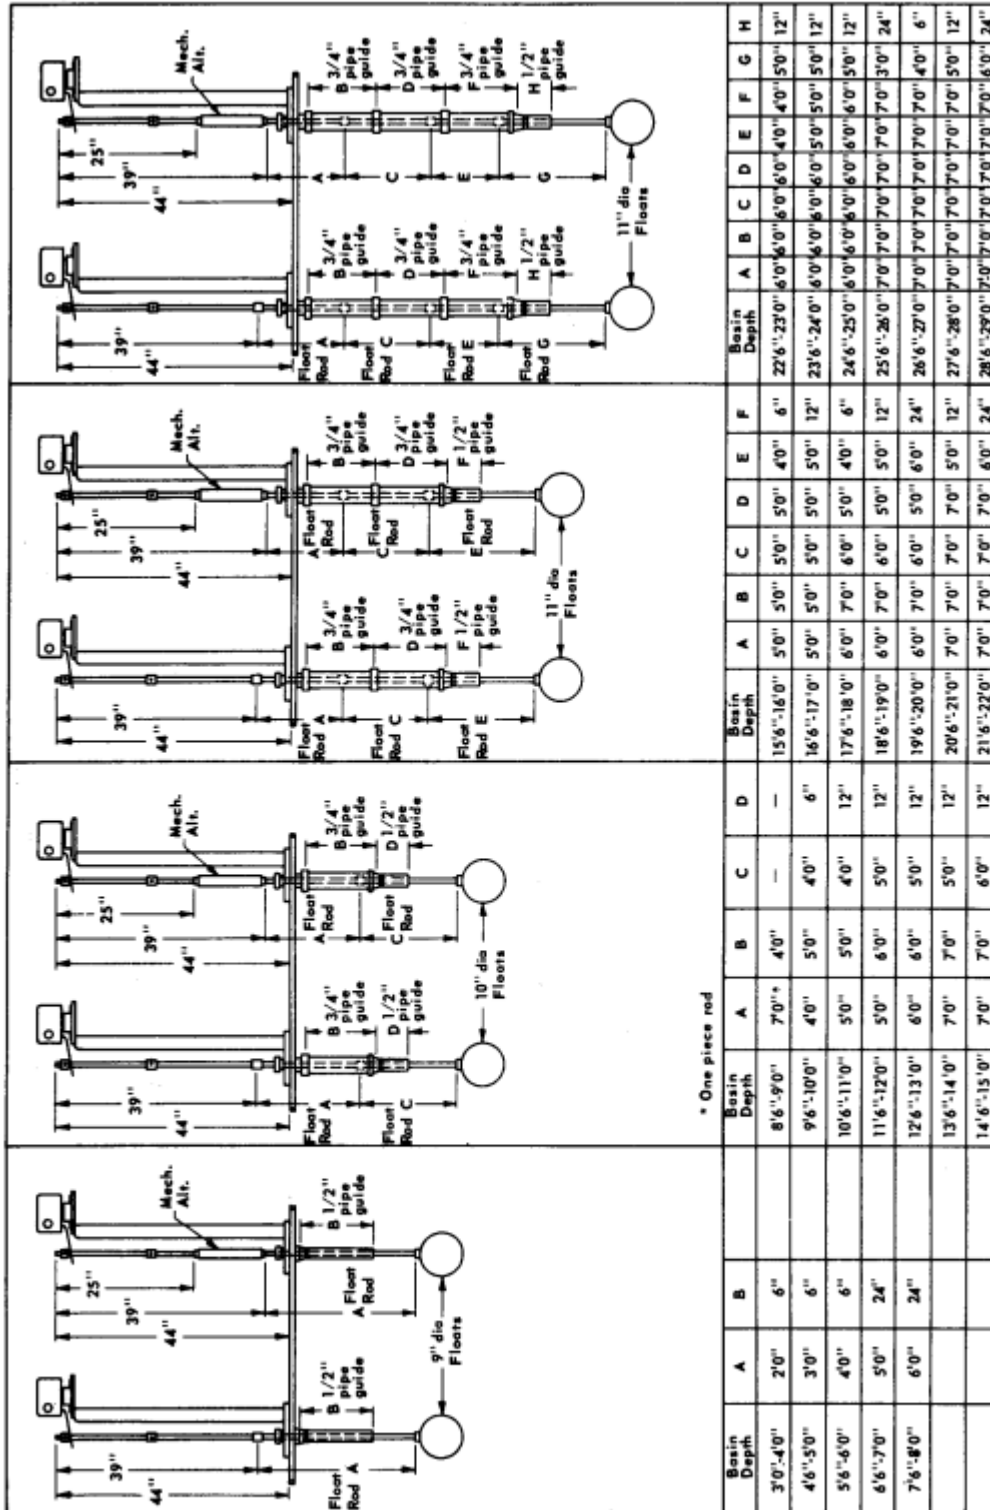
39"
44"
Float Rod A
B 1/2" pipe guide
9" dia Floats
25"
39"
44"
Mech. Alt.
Float A Rod
B 1/2" pipe guide

| Basin Depth | A | B |
|---|---|---|
| 3'0"-4'0" | 2'0" | 6" |
| 4'6"-5'0" | 3'0" | 6" |
| 5'6"-6'0" | 4'0" | 6" |
| 6'6"-7'0" | 5'0" | 24" |
| 7'6"-8'0" | 6'0" | 24" |

39"
44"
Float Rod A
Float Rod C
B 3/4" pipe guide
D 1/2" pipe guide
10" dia Floats
25"
39"
44"
Mech. Alt.
Float A Rod
Float C Rod
B 3/4" pipe guide
D 1/2" pipe guide

* One piece rod

| Basin Depth | A | B | C | D |
|---|---|---|---|---|
| 8'6"-9'0" | 7'0"* | 4'0" | — | — |
| 9'6"-10'0" | 4'0" | 5'0" | 4'0" | 6" |
| 10'6"-11'0" | 5'0" | 5'0" | 4'0" | 12" |
| 11'6"-12'0" | 5'0" | 6'0" | 5'0" | 12" |
| 12'6"-13'0" | 6'0" | 6'0" | 5'0" | 12" |
| 13'6"-14'0" | 7'0" | 7'0" | 5'0" | 12" |
| 14'6"-15'0" | 7'0" | 7'0" | 6'0" | 12" |

39"
44"
Float Rod A
Float Rod C
Float Rod E
B 3/4" pipe guide
D 3/4" pipe guide
F 1/2" pipe guide
11" dia Floats
25"
39"
44"
Mech. Alt.
A Float Rod
C Float Rod
E Float Rod
B 3/4" pipe guide
D 3/4" pipe guide
F 1/2" pipe guide

| Basin Depth | A | B | C | D | E | F |
|---|---|---|---|---|---|---|
| 15'6"-16'0" | 5'0" | 5'0" | 5'0" | 5'0" | 4'0" | 6" |
| 16'6"-17'0" | 5'0" | 5'0" | 5'0" | 5'0" | 5'0" | 12" |
| 17'6"-18'0" | 6'0" | 7'0" | 6'0" | 5'0" | 4'0" | 6" |
| 18'6"-19'0" | 6'0" | 7'0" | 6'0" | 5'0" | 5'0" | 12" |
| 19'6"-20'0" | 6'0" | 7'0" | 6'0" | 5'0" | 6'0" | 24" |
| 20'6"-21'0" | 7'0" | 7'0" | 7'0" | 7'0" | 5'0" | 12" |
| 21'6"-22'0" | 7'0" | 7'0" | 7'0" | 7'0" | 6'0" | 24" |

39"
44"
Float Rod A
Float Rod C
Float Rod E
Float Rod G
B 3/4" pipe guide
D 3/4" pipe guide
F 3/4" pipe guide
H 1/2" pipe guide
11" dia Floats
25"
39"
44"
Mech. Alt.
A
C
E
G
B 3/4" pipe guide
D 3/4" pipe guide
F 3/4" pipe guide
H 1/2" pipe guide

| Basin Depth | A | B | C | D | E | F | G | H |
|---|---|---|---|---|---|---|---|---|
| 22'6"-23'0" | 6'0" | 6'0" | 6'0" | 6'0" | 4'0" | 4'0" | 5'0" | 12" |
| 23'6"-24'0" | 6'0" | 6'0" | 6'0" | 6'0" | 5'0" | 5'0" | 5'0" | 12" |
| 24'6"-25'0" | 6'0" | 6'0" | 6'0" | 6'0" | 6'0" | 6'0" | 5'0" | 12" |
| 25'6"-26'0" | 7'0" | 7'0" | 7'0" | 7'0" | 7'0" | 7'0" | 3'0" | 24" |
| 26'6"-27'0" | 7'0" | 7'0" | 7'0" | 7'0" | 7'0" | 7'0" | 4'0" | 6" |
| 27'6"-28'0" | 7'0" | 7'0" | 7'0" | 7'0" | 7'0" | 7'0" | 5'0" | 12" |
| 28'6"-29'0" | 7'0" | 7'0" | 7'0" | 7'0" | 7'0" | 7'0" | 6'0" | 24" |